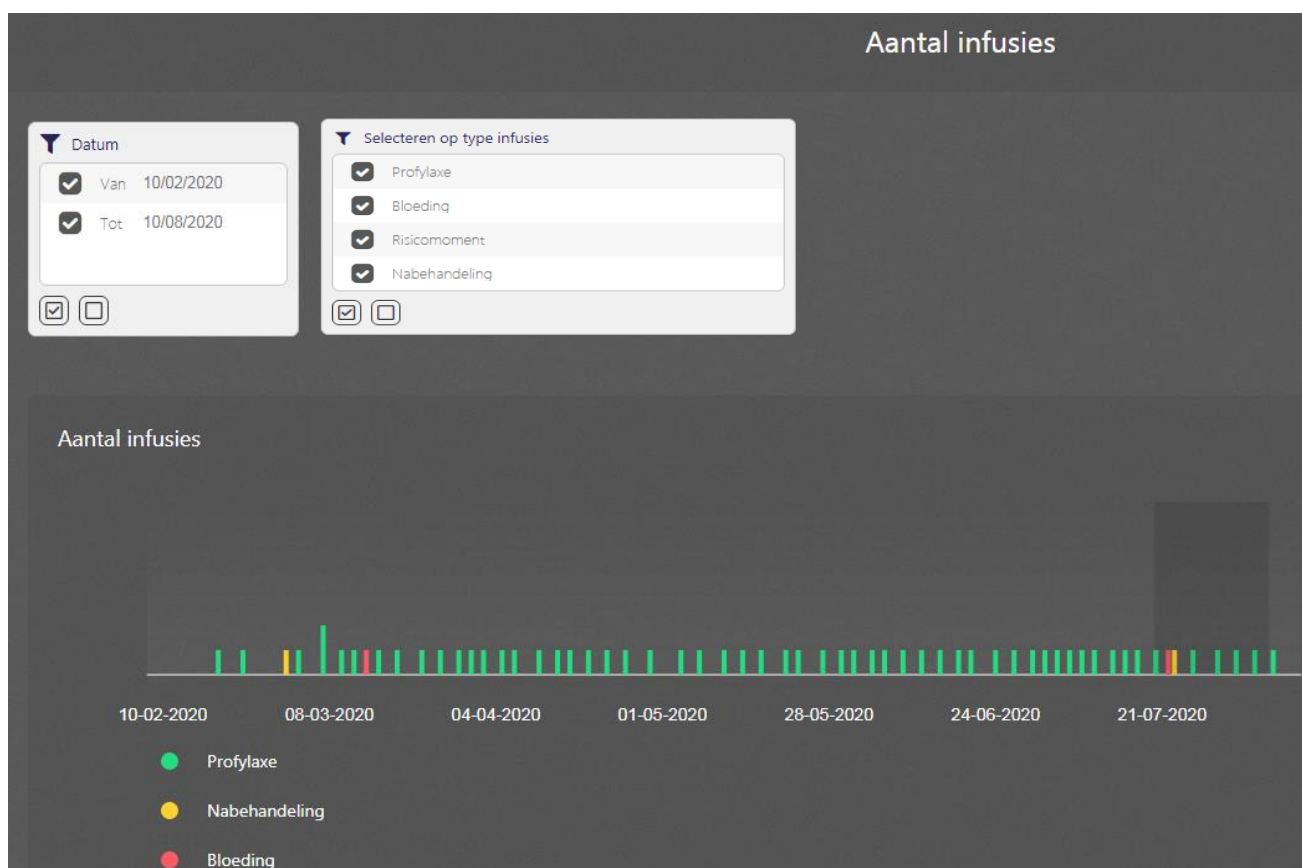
Aantal infusies

Datum
Van 10/02/2020
Tot 10/08/2020

Selecteren op type infusies
Profylaxe
Bloeding
Risicomoment
Nabehandeling

Aantal infusies

10-02-2020
08-03-2020
04-04-2020
01-05-2020
28-05-2020
24-06-2020
21-07-2020

Profylaxe
Nabehandeling
Bloeding